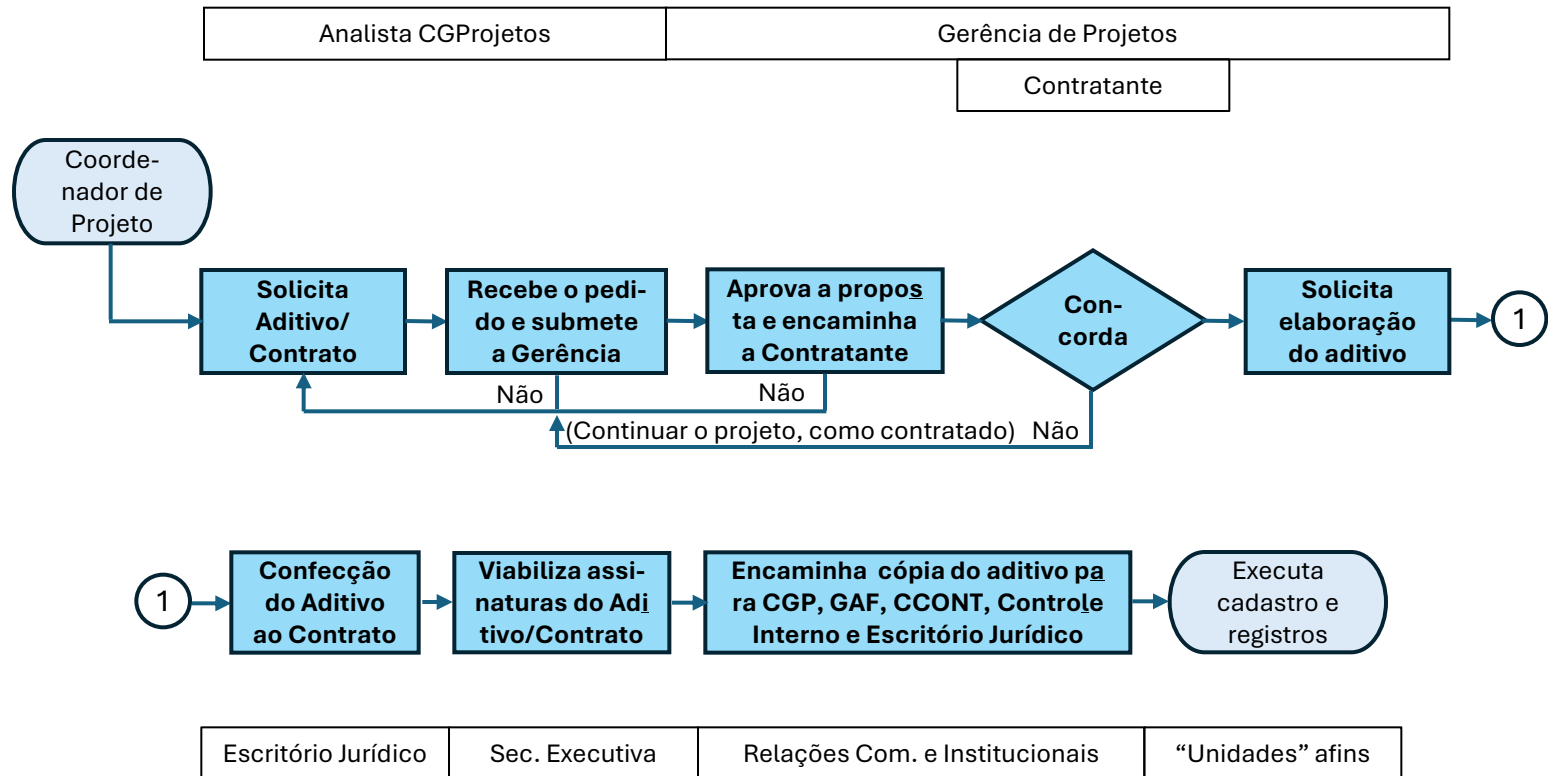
Analista CGProjetos

Gerência de Projetos

Contratante

Coordenador de Projeto

Solicita Aditivo/ Contrato

Recebe o pedido e submete a Gerência

Aprova a proposta e encaminha a Contratante

Concorda

Solicita elaboração do aditivo

1

Não

Não

(Continuar o projeto, como contratado) Não

1

Confecção do Aditivo ao Contrato

Viabiliza assinaturas do Aditivo/Contrato

Encaminha cópia do aditivo para CGP, GAF, CCONT, Controle Interno e Escritório Jurídico

Executa cadastro e registros

| Escritório Jurídico | Sec. Executiva | Relações Com. e Institucionais | “Unidades” afins |
|---|---|---|---|